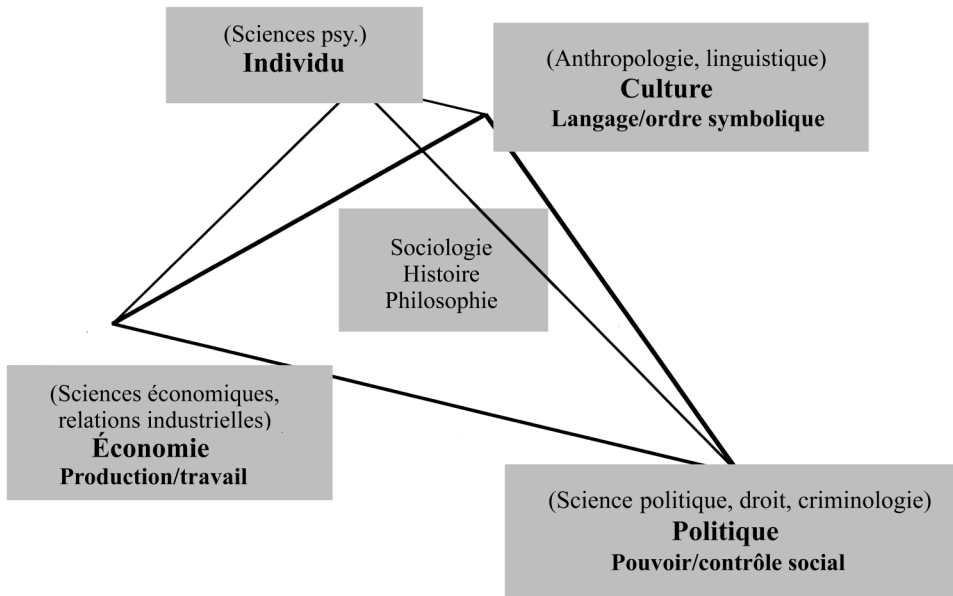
(Sciences psy.)
**Individu**

(Anthropologie, linguistique)
**Culture**
**Langage/ordre symbolique**

Sociologie
Histoire
Philosophie

(Sciences économiques, relations industrielles)
**Économie**
**Production/travail**

(Science politique, droit, criminologie)
**Politique**
**Pouvoir/contrôle social**